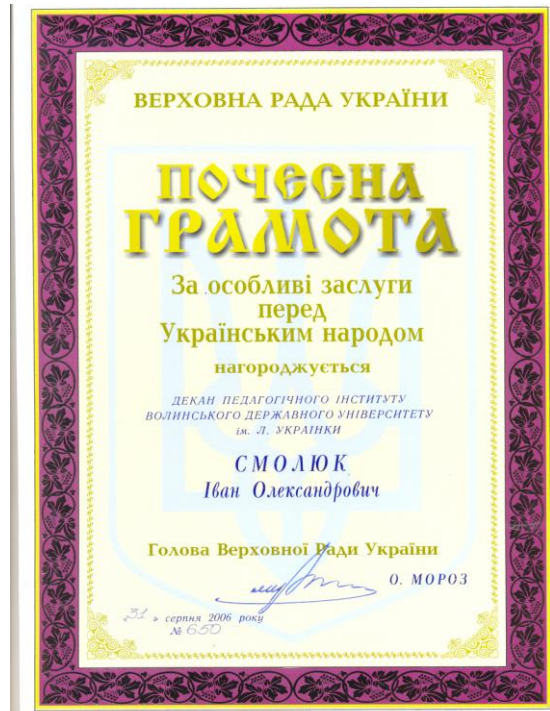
ВЕРХОВНА РАДА УКРАЇНИ

ПОЧЕСНА ГРАМОТА

За особливі заслуги перед Українським народом

нагороджується

ДЕКАН ПЕДАГОГІЧНОГО ІНСТИТУТУ ВОЛИНСЬКОГО ДЕРЖАВНОГО УНІВЕРСИТЕТУ ім. Л. УКРАЇНКИ

СМОЛЮК Іван Олександрович

Голова Верховної Ради України

О. МОРОЗ

31 серпня 2006 року
№ 650